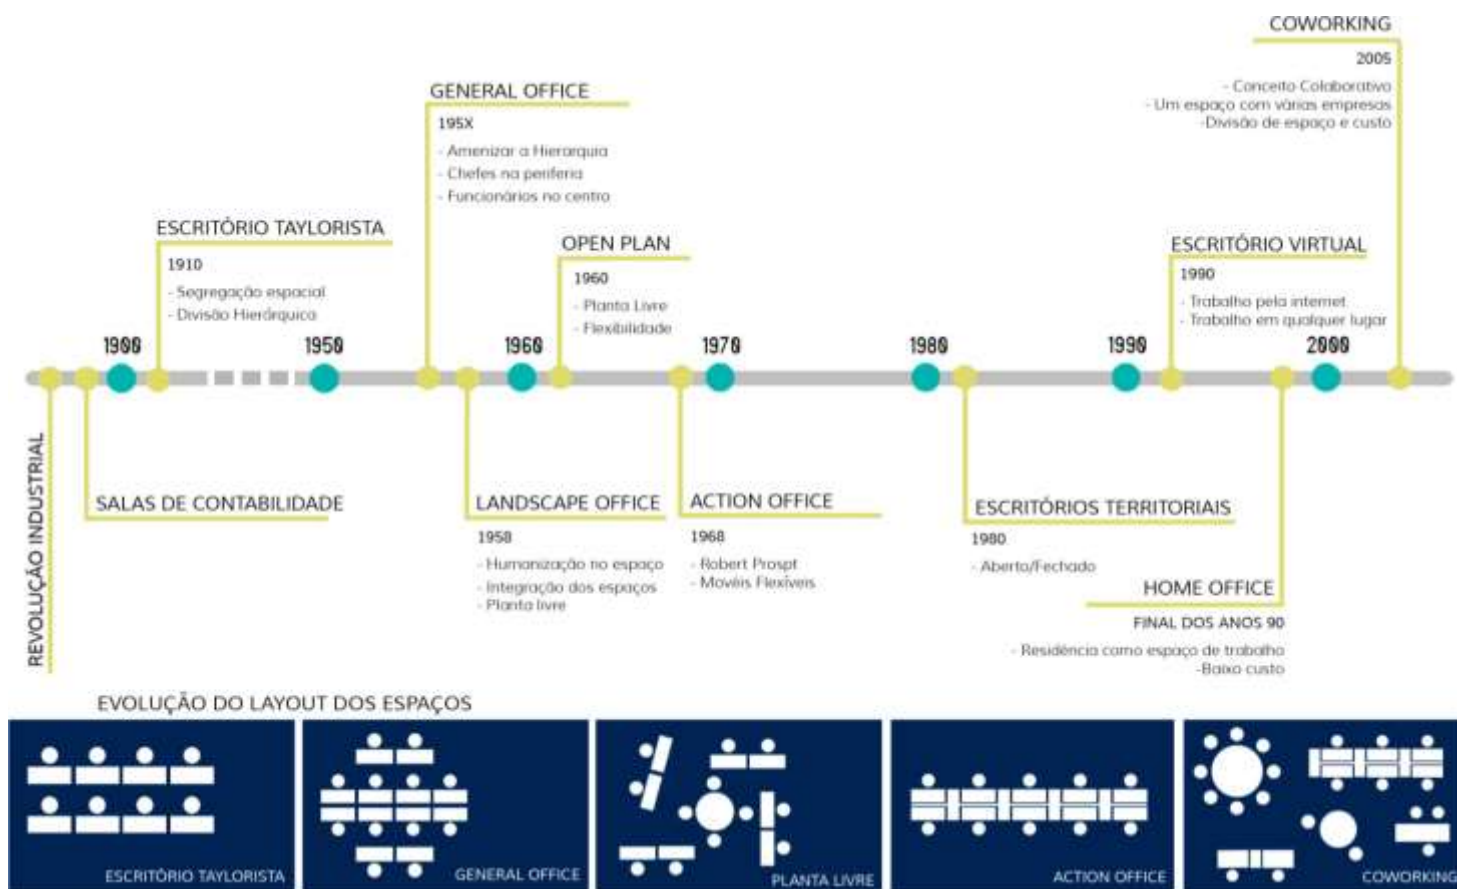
COWORKING
2005
- Conceito Colaborativo
- Um espaço com várias empresas
-Divisão de espaço e custo

GENERAL OFFICE
195X
- Amenizar a Hierarquia
- Chefes na periferia
- Funcionários no centro

ESCRITÓRIO TAYLORISTA
1910
- Segregação espacial
- Divisão Hierárquica

OPEN PLAN
1960
- Planta Livre
- Flexibilidade

ESCRITÓRIO VIRTUAL
1990
- Trabalho pela internet
- Trabalho em qualquer lugar

1900
1950
1960
1970
1980
1990
2000

REVOLUÇÃO INDUSTRIAL

SALAS DE CONTABILIDADE

LANDSCAPE OFFICE
1958
- Humanização no espaço
- Integração dos espaços
- Planta livre

ACTION OFFICE
1968
- Robert Prospt
- Movéis Flexíveis

ESCRITÓRIOS TERRITORIAIS
1980
- Aberto/Fechado

HOME OFFICE
FINAL DOS ANOS 90
- Residência como espaço de trabalho
-Baixo custo

EVOLUÇÃO DO LAYOUT DOS ESPAÇOS

ESCRITÓRIO TAYLORISTA
GENERAL OFFICE
PLANTA LIVRE
ACTION OFFICE
COWORKING